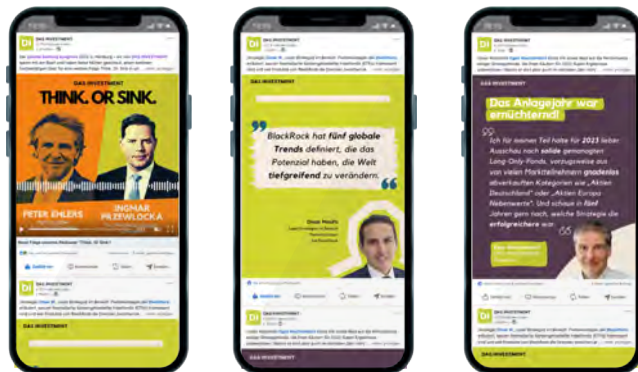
DAS INVESTMENT

THINK. OR SINK.

PETER EHLERS

INGMAR PRZEWLOCKA

DAS INVESTMENT

BlackRock hat fünf globale Trends definiert, die das Potenzial haben, die Welt tiefgreifend zu verändern.

Onur Meulls

DAS INVESTMENT

DAS INVESTMENT

Das Anlagejahr war ernüchternd!

Ich für meinen Teil habe für 2023 lieber Ausschau nach soliden gemanagten Long-Only-Fonds, vorzugsweise aus von vielen Marktteilnehmern gnadenlos abverkauften Kategorien wie „Aktien Deutschland" oder „Aktien Europa Nebenwerte". Und schaue in fünf Jahren gern nach, welche Strategie die erfolgreichere war.

DAS INVESTMENT